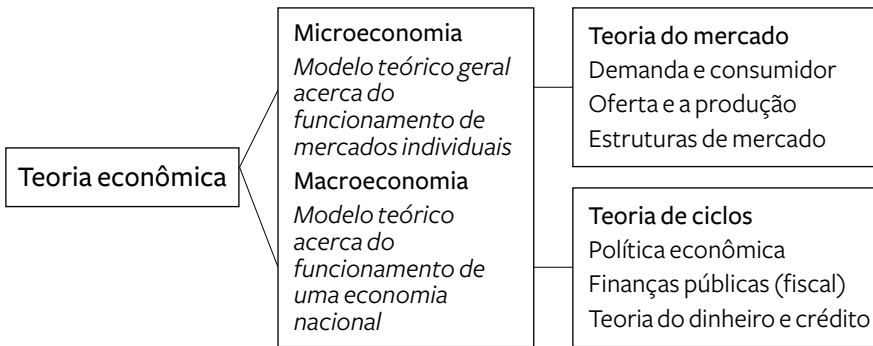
Teoria econômica

Microeconomia
Modelo teórico geral acerca do funcionamento de mercados individuais

Macroeconomia
Modelo teórico acerca do funcionamento de uma economia nacional

Teoria do mercado
Demanda e consumidor
Oferta e a produção
Estruturas de mercado

Teoria de ciclos
Política econômica
Finanças públicas (fiscal)
Teoria do dinheiro e crédito